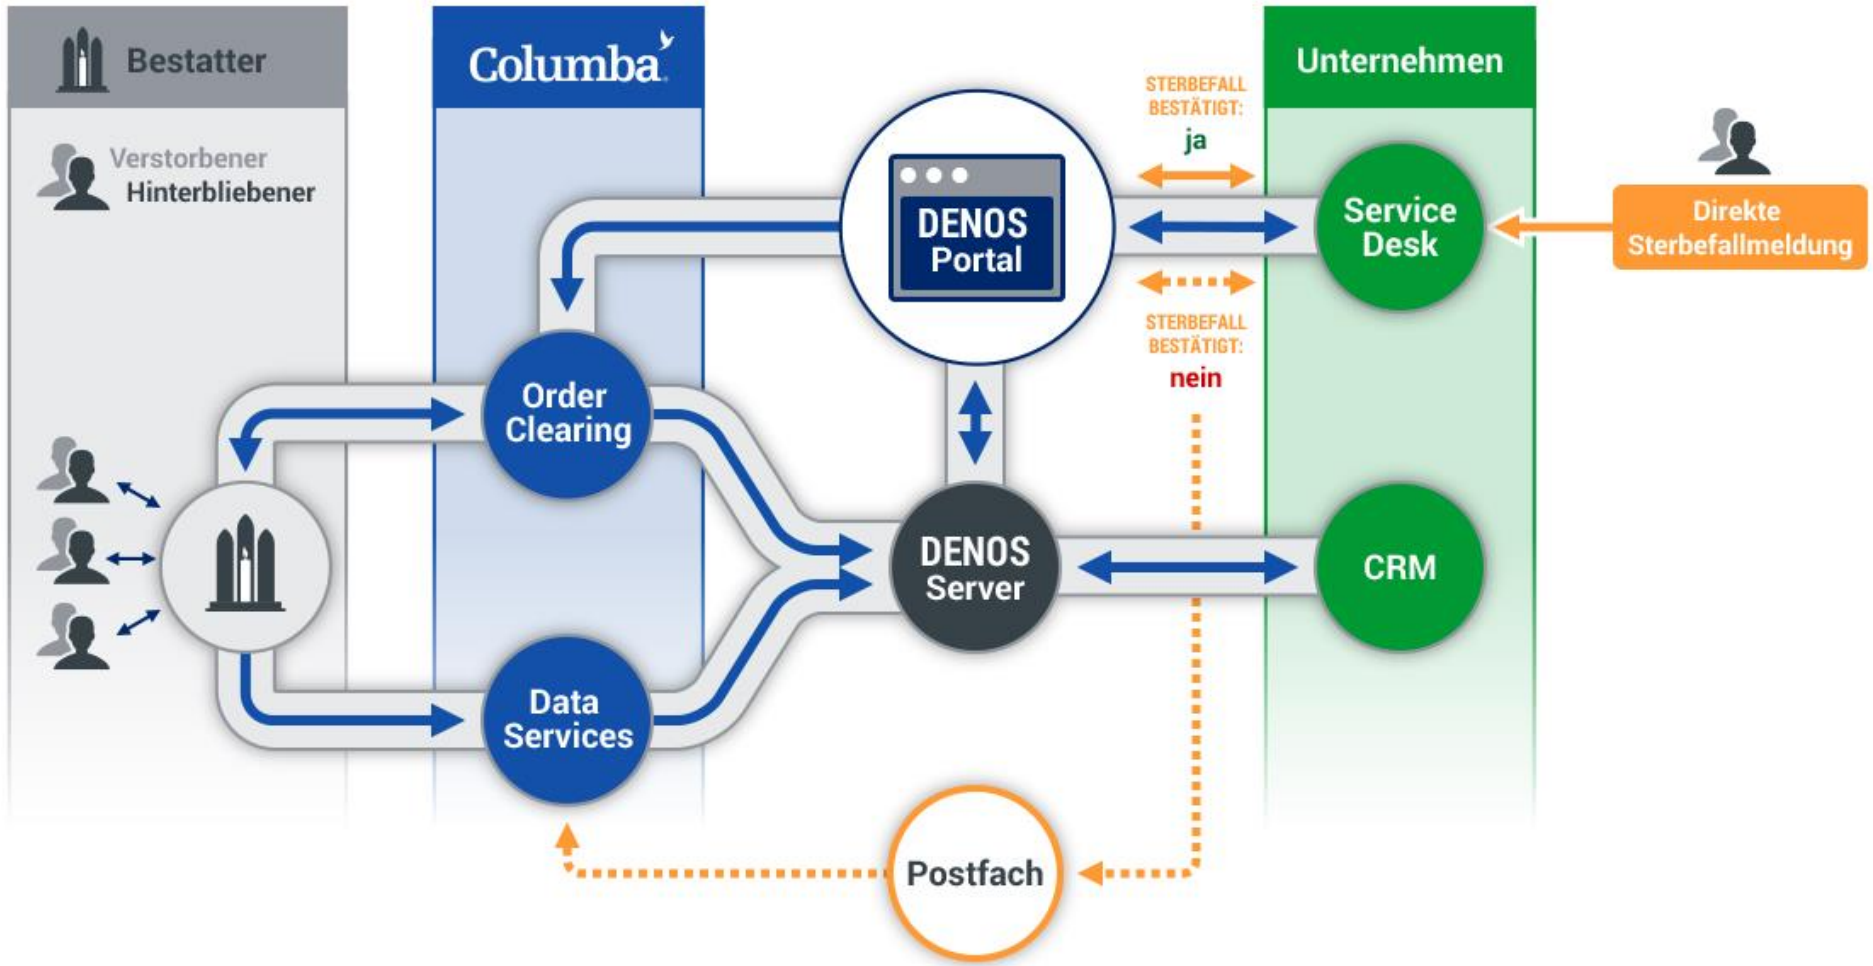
Bestatter

Columba

Unternehmen

Verstorbener
Hinterbliebener

STERBEFALL BESTÄTIGT:
ja

DENOS Portal

Service Desk

Direkte Sterbefallmeldung

STERBEFALL BESTÄTIGT:
nein

Order Clearing

DENOS Server

CRM

Data Services

Postfach